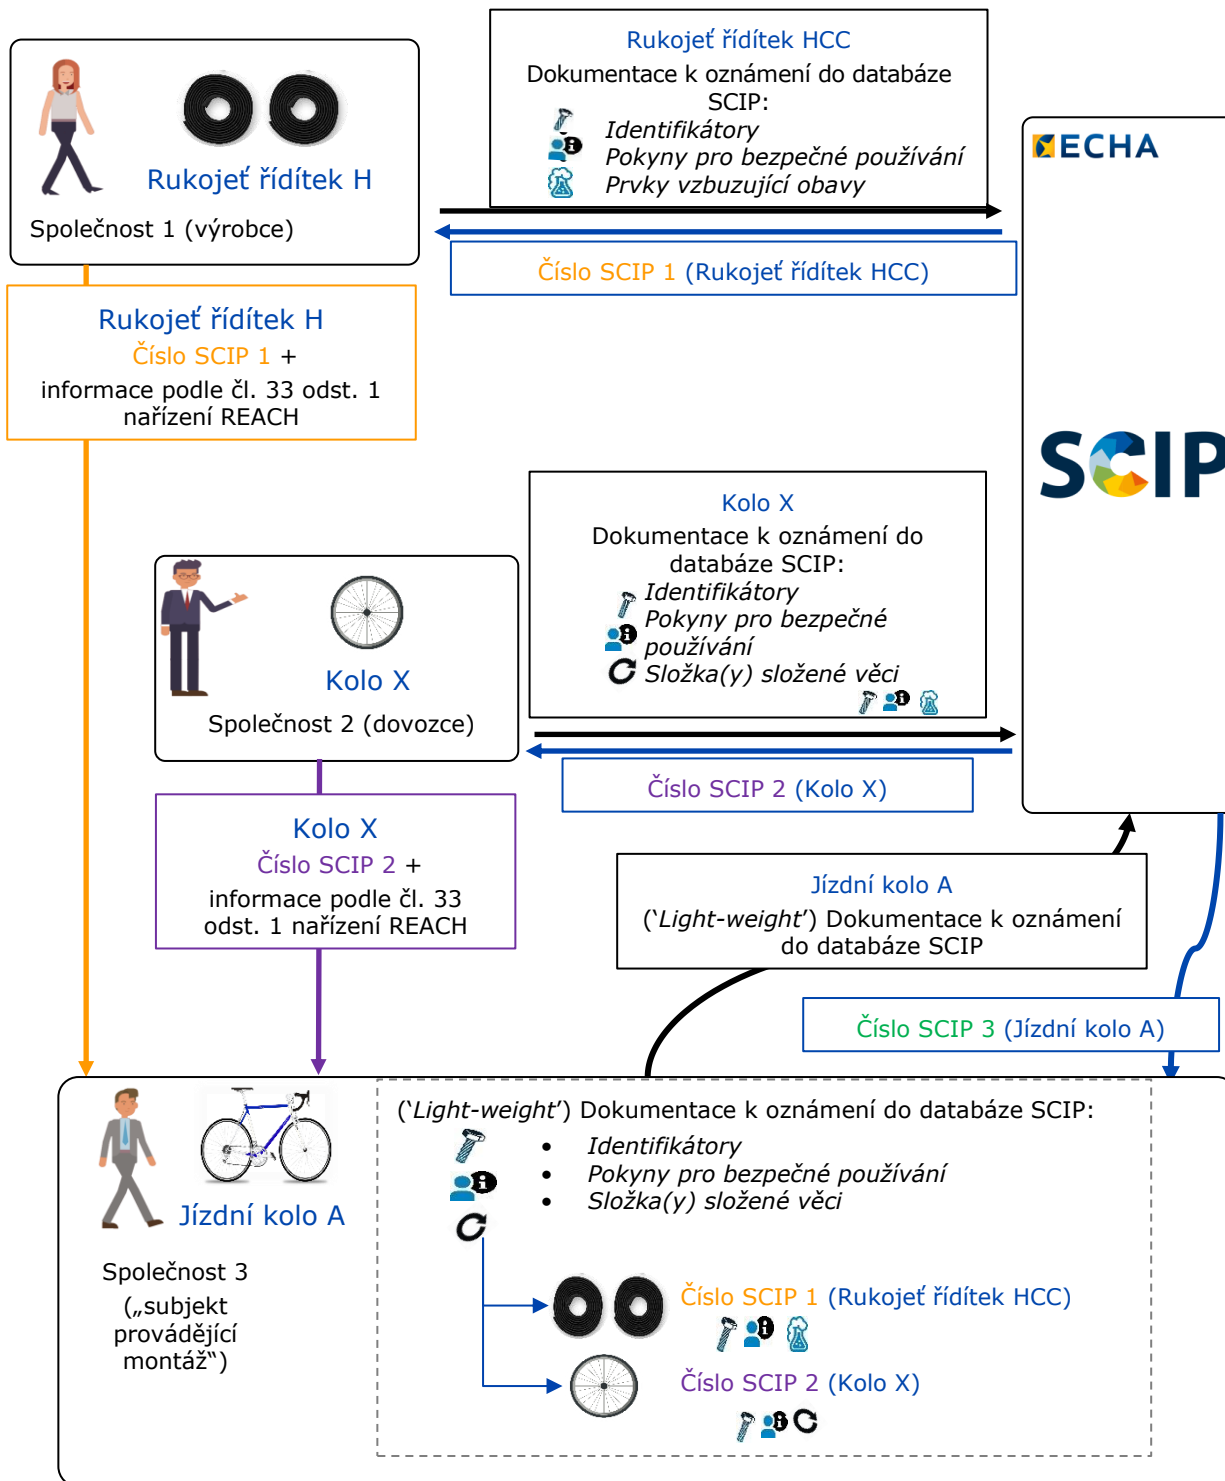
Rukojeť řídítek H

Společnost 1 (výrobce)

Rukojeť řídítek HCC
Dokumentace k oznámení do databáze SCIP:
Identifikátory
Pokyny pro bezpečné používání
Prvky vzbuzující obavy

Číslo SCIP 1 (Rukojeť řídítek HCC)

ECHA

SCIP

Rukojeť řídítek H
Číslo SCIP 1 +
informace podle čl. 33 odst. 1 nařízení REACH

Kolo X
Dokumentace k oznámení do databáze SCIP:
Identifikátory
Pokyny pro bezpečné používání
Složka(y) složené věci

Kolo X

Společnost 2 (dovozce)

Číslo SCIP 2 (Kolo X)

Kolo X
Číslo SCIP 2 +
informace podle čl. 33 odst. 1 nařízení REACH

Jízdní kolo A
(‘Light-weight’) Dokumentace k oznámení do databáze SCIP

Číslo SCIP 3 (Jízdní kolo A)

Jízdní kolo A

Společnost 3
(„subjekt provádějící montáž“)

(‘Light-weight’) Dokumentace k oznámení do databáze SCIP:
• Identifikátory
• Pokyny pro bezpečné používání
• Složka(y) složené věci

Číslo SCIP 1 (Rukojeť řídítek HCC)

Číslo SCIP 2 (Kolo X)